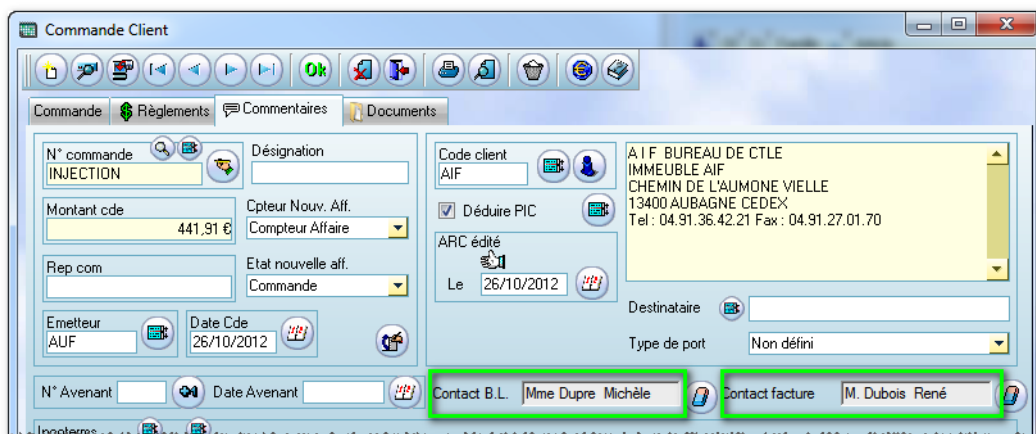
Commande Client

Ok

Commande | Règlements | Commentaires | Documents

N° commande
INJECTION

Désignation

Montant cde
441,91 €

Cpteur Nouv. Aff.
Compteur Affaire

Rep com

Etat nouvelle aff.
Commande

Emetteur
AUF

Date Cde
26/10/2012

Code client
AIF

A I F BUREAU DE CTLE
IMMEUBLE AIF
CHEMIN DE L'AUMONE VIELLE
13400 AUBAGNE CEDEX
Tel : 04.91.36.42.21 Fax : 04.91.27.01.70

Déduire PIC

ARC édité
Le 26/10/2012

Destinataire

Type de port
Non défini

N° Avenant
Date Avenant

Contact B.L. Mme Dupre Michèle

Contact facture M. Dubois René

Incoterms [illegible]